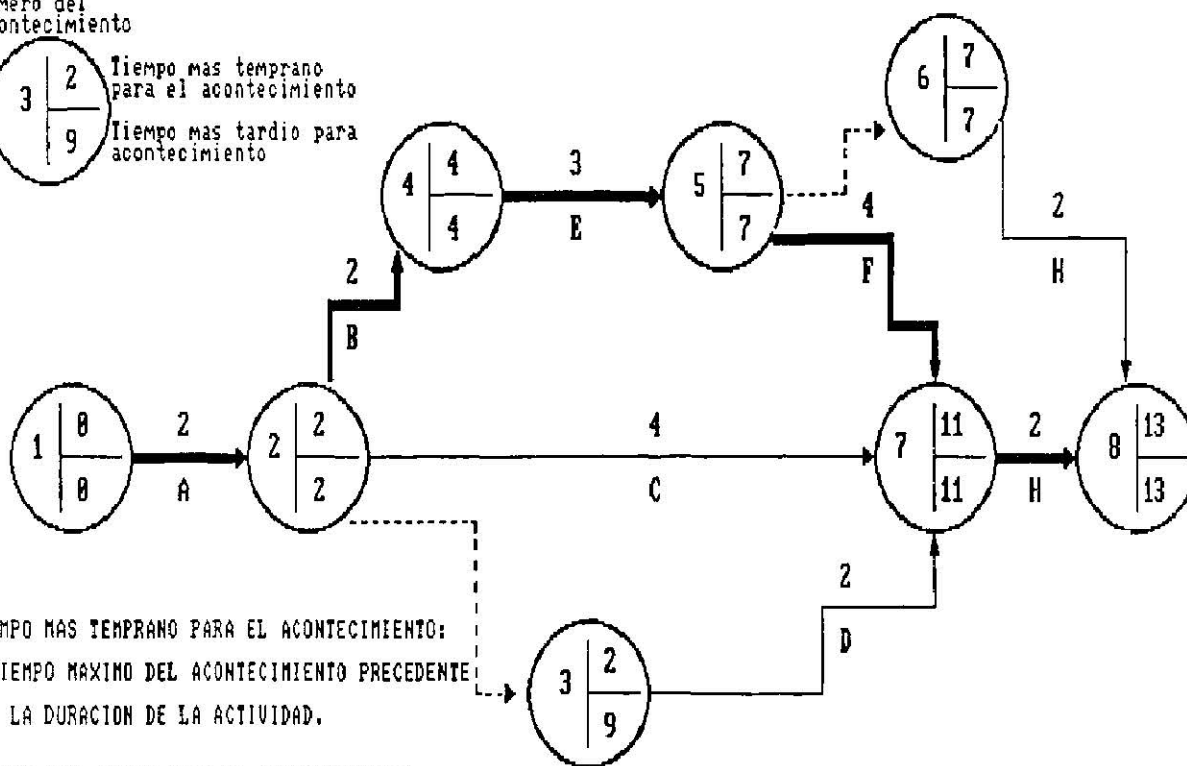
mero del
ontecimiento

3 | 2 | 9

Tiempo mas temprano para el acontecimiento

Tiempo mas tardio para acontecimiento

1 | 0 | 0

2
A

2 | 2 | 2

2
B

4 | 4 | 4

3
E

5 | 7 | 7

6 | 7 | 7

4
F

2
H

4
C

7 | 11 | 11

2
H

8 | 13 | 13

2
D

3 | 2 | 9

MPO MAS TEMPRANO PARA EL ACONTECIMIENTO:
IEMPO MAXIMO DEL ACONTECIMIENTO PRECEDENTE
LA DURACION DE LA ACTIVIDAD.